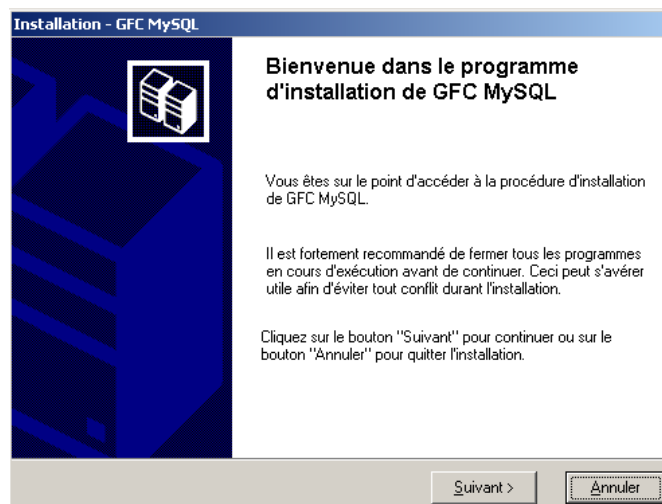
Installation - GFC MySQL

Bienvenue dans le programme d'installation de GFC MySQL

Vous êtes sur le point d'accéder à la procédure d'installation de GFC MySQL.

Il est fortement recommandé de fermer tous les programmes en cours d'exécution avant de continuer. Ceci peut s'avérer utile afin d'éviter tout conflit durant l'installation.

Cliquez sur le bouton "Suivant" pour continuer ou sur le bouton "Annuler" pour quitter l'installation.

Suivant >

Annuler